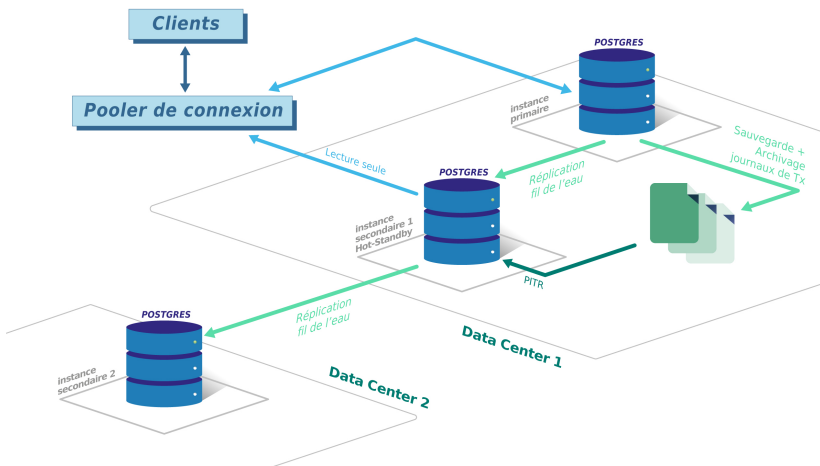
Clients

Pooler de connexion

POSTGRES

instance primaire

Lecture seule

POSTGRES

Réplication fil de l'eau

Sauvegarde + Archivage journaux de Tx

instance secondaire 1 Hot-Standby

PITR

POSTGRES

Réplication fil de l'eau

Data Center 1

instance secondaire 2

Data Center 2